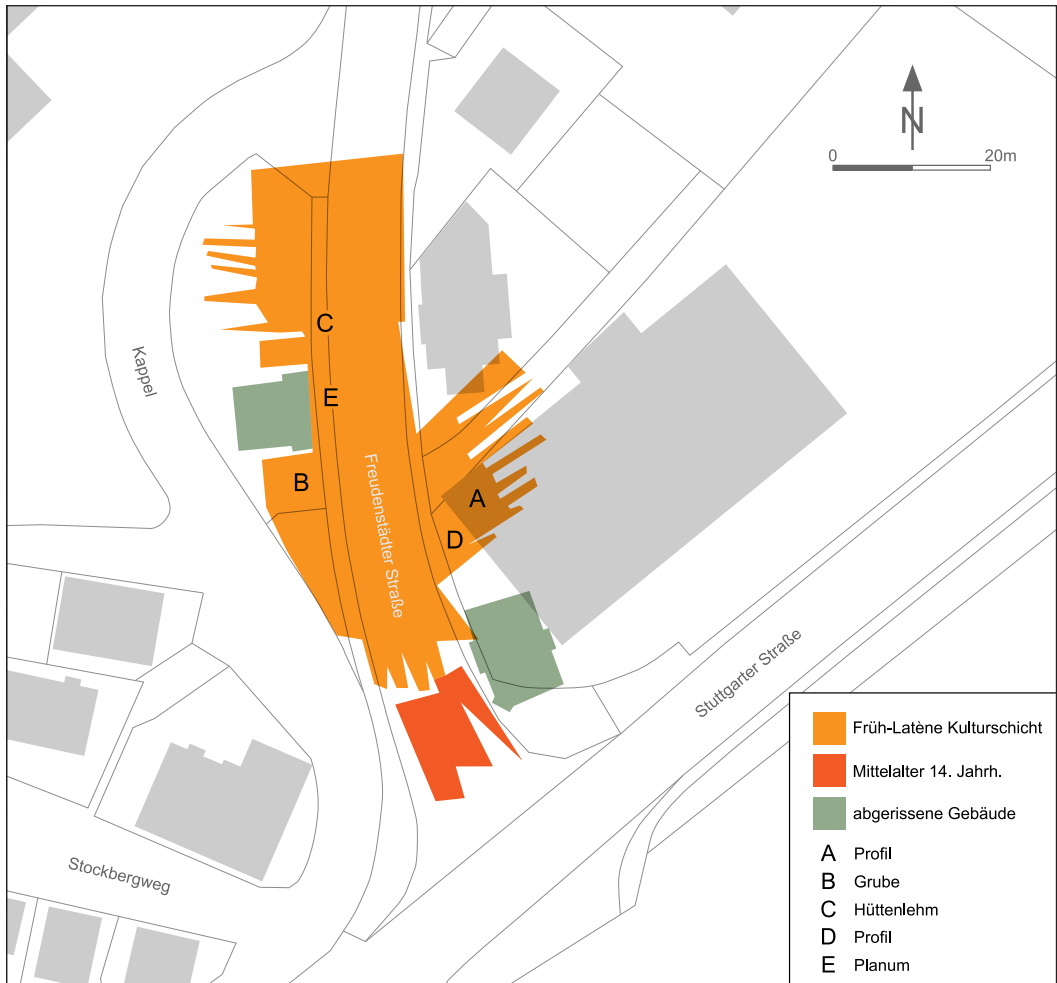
N
0 20m

C
E
B
A
D

Kappel

Freudenstädter Straße

Stuttgarter Straße

Stockbergweg

Früh-Latène Kulturschicht
Mittelalter 14. Jahrh.
abgerissene Gebäude
A Profil
B Grube
C Hüttenlehm
D Profil
E Planum